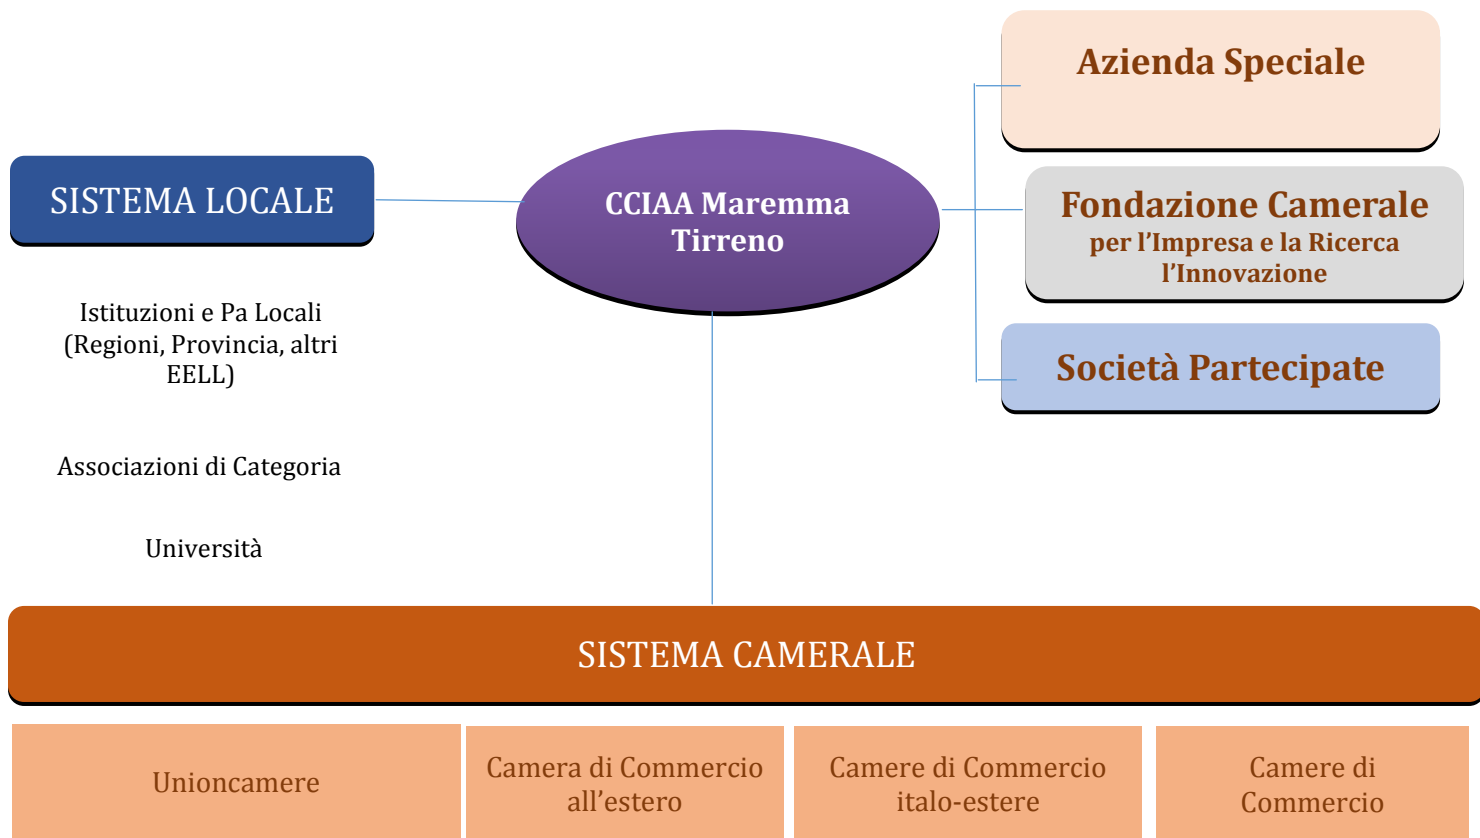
SISTEMA LOCALE

Istituzioni e Pa Locali (Regioni, Provincia, altri EELL)

Associazioni di Categoria

Università

CCIAA Maremma Tirreno

Azienda Speciale

Fondazione Camerale
per l'Impresa e la Ricerca l'Innovazione

Società Partecipate

SISTEMA CAMERALE

| Unioncamere | Camera di Commercio all'estero | Camere di Commercio italo-estere | Camere di Commercio |
|---|---|---|---|